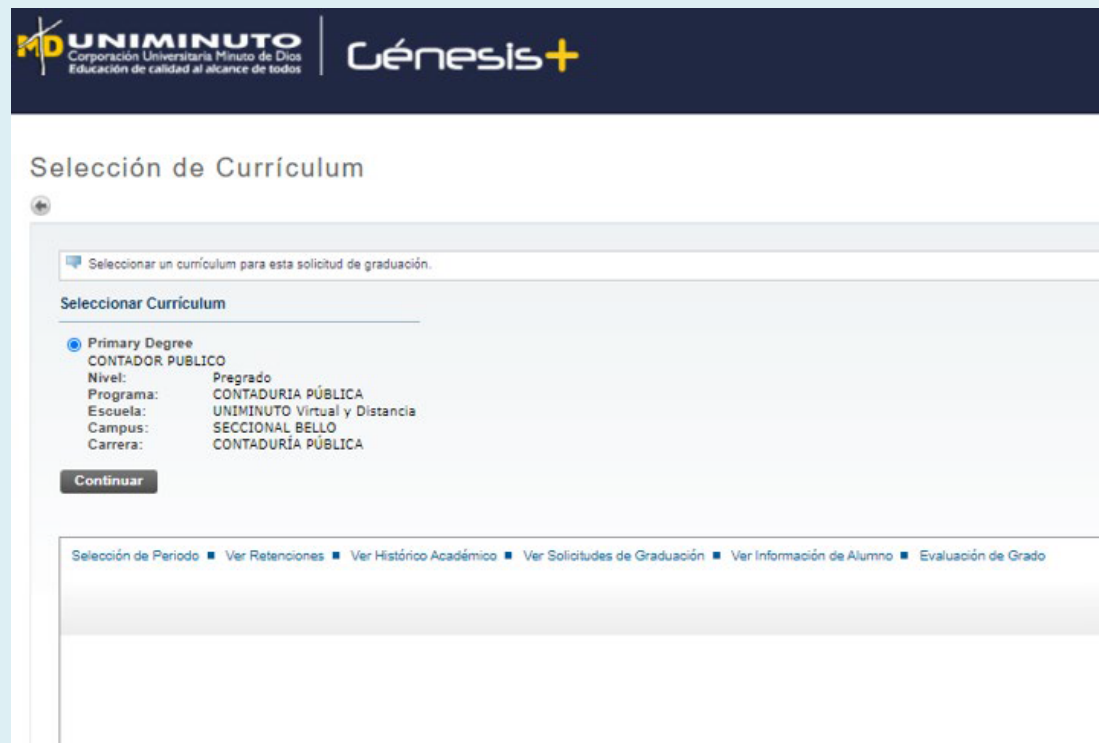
MD UNIMINUTO
Corporación Universitaria Minuto de Dios
Educación de calidad al alcance de todos

Génesis+

Selección de Currículum

Seleccionar un currículum para esta solicitud de graduación.

Seleccionar Currículum

Primary Degree
CONTADOR PUBLICO
Nivel: Pregrado
Programa: CONTADURIA PÚBLICA
Escuela: UNIMINUTO Virtual y Distancia
Campus: SECCIONAL BELLO
Carrera: CONTADURÍA PÚBLICA

Continuar

Selección de Periodo ■ Ver Retenciones ■ Ver Histórico Académico ■ Ver Solicitudes de Graduación ■ Ver Información de Alumno ■ Evaluación de Grado